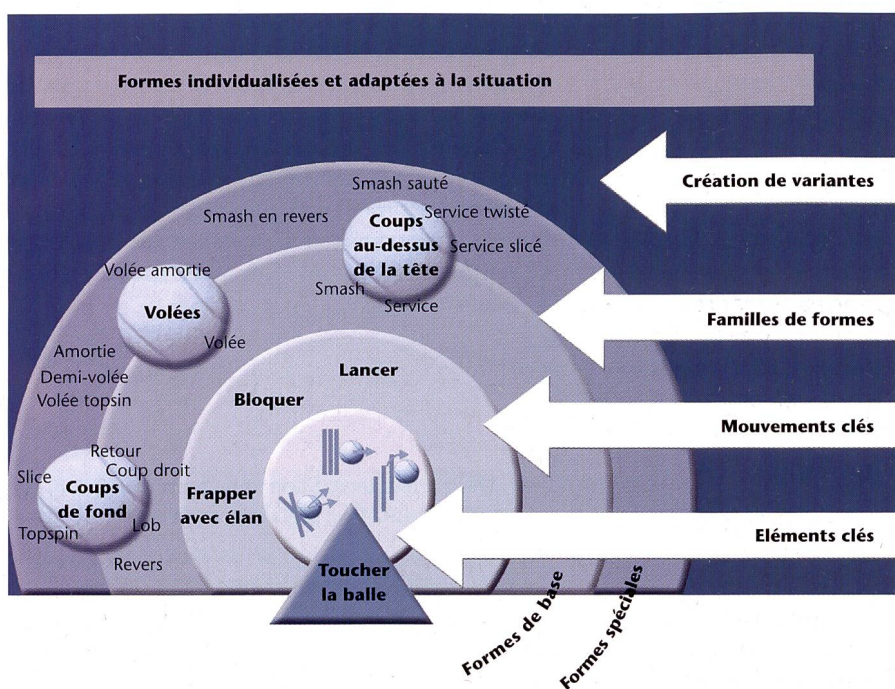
Formes individualisées et adaptées à la situation

Création de variantes

Familles de formes

Mouvements clés

Eléments clés

Smash sauté
Smash en revers
Coups au-dessus de la tête
Service twisté
Service slicé
Smash
Service

Volée amortie
Volées
Volée
Amortie
Demi-volée
Volée topsin

Lancer
Bloquer
Frapper avec élan

Retour
Coup droit
Slice
Coups de fond
Lob
Topspin
Revers

Toucher la balle

Formes de base
Formes spéciales